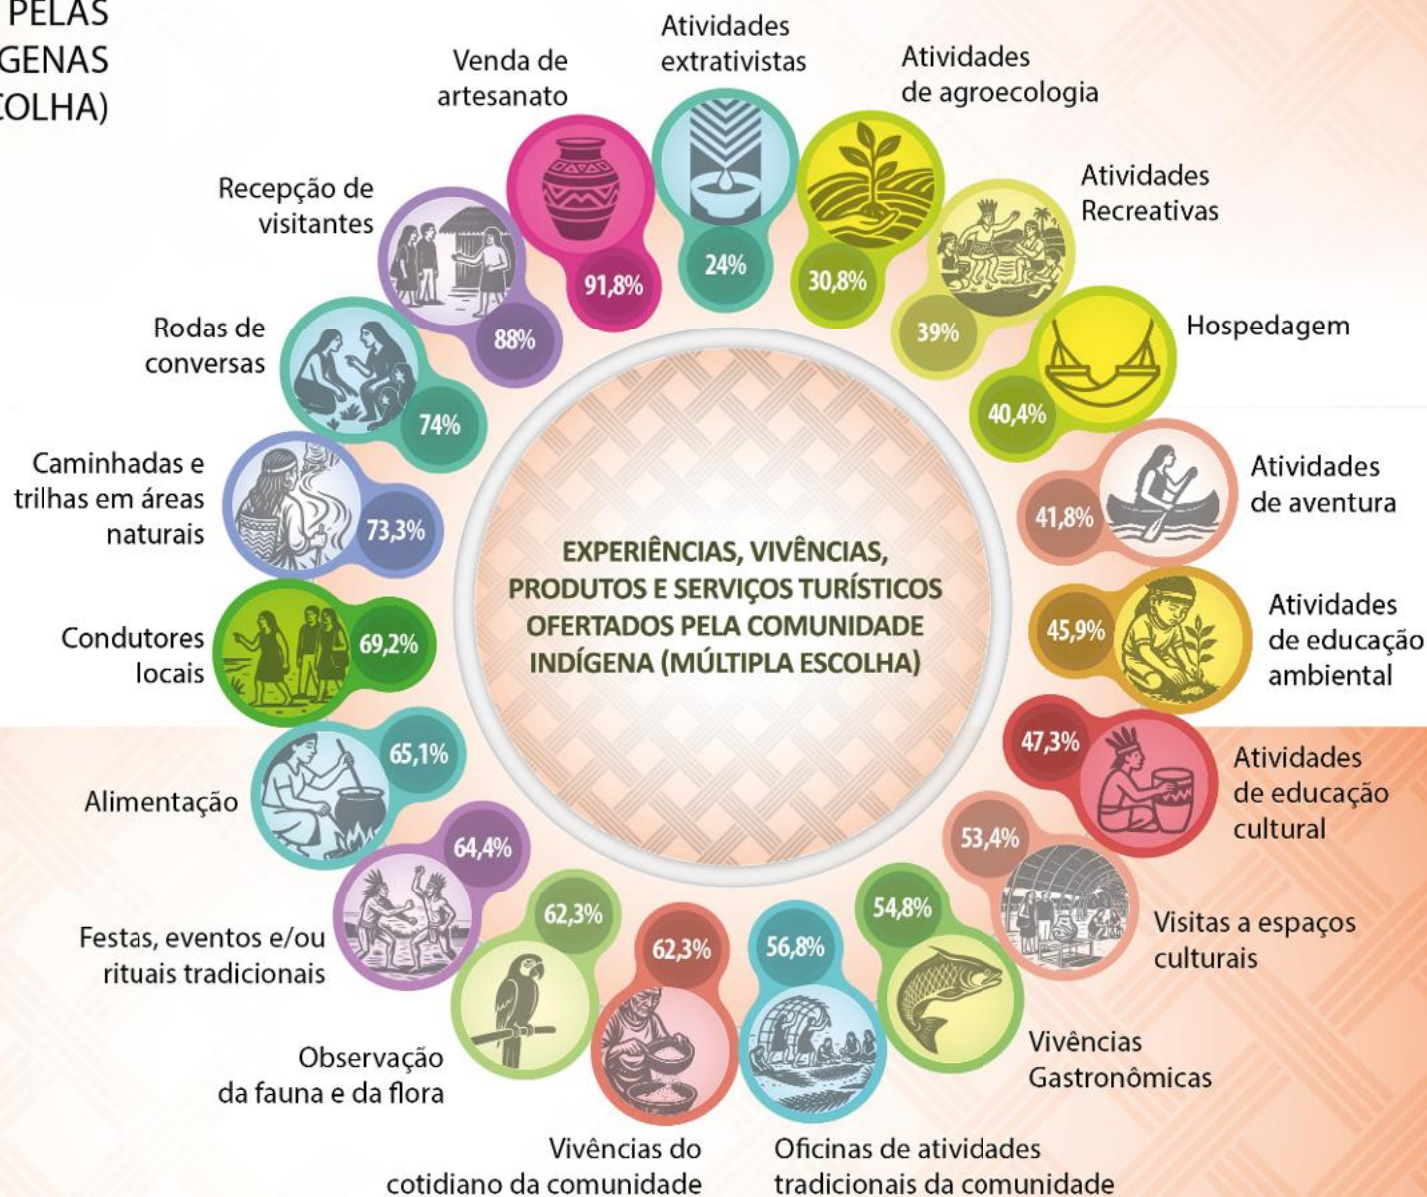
PELAS
GENAS
OLHA)

EXPERIÊNCIAS, VIVÊNCIAS, PRODUTOS E SERVIÇOS TURÍSTICOS OFERTADOS PELA COMUNIDADE INDÍGENA (MÚLTIPLA ESCOLHA)

Venda de artesanato
91,8%

Atividades extrativistas
24%

Atividades de agroecologia
30,8%

Atividades Recreativas
39%

Hospedagem
40,4%

Atividades de aventura
41,8%

Atividades de educação ambiental
45,9%

Atividades de educação cultural
47,3%

Visitas a espaços culturais
53,4%

Vivências Gastronômicas
54,8%

Oficinas de atividades tradicionais da comunidade
56,8%

Vivências do cotidiano da comunidade
62,3%

Observação da fauna e da flora
62,3%

Festas, eventos e/ou rituais tradicionais
64,4%

Alimentação
65,1%

Condutores locais
69,2%

Caminhadas e trilhas em áreas naturais
73,3%

Rodas de conversas
74%

Recepção de visitantes
88%